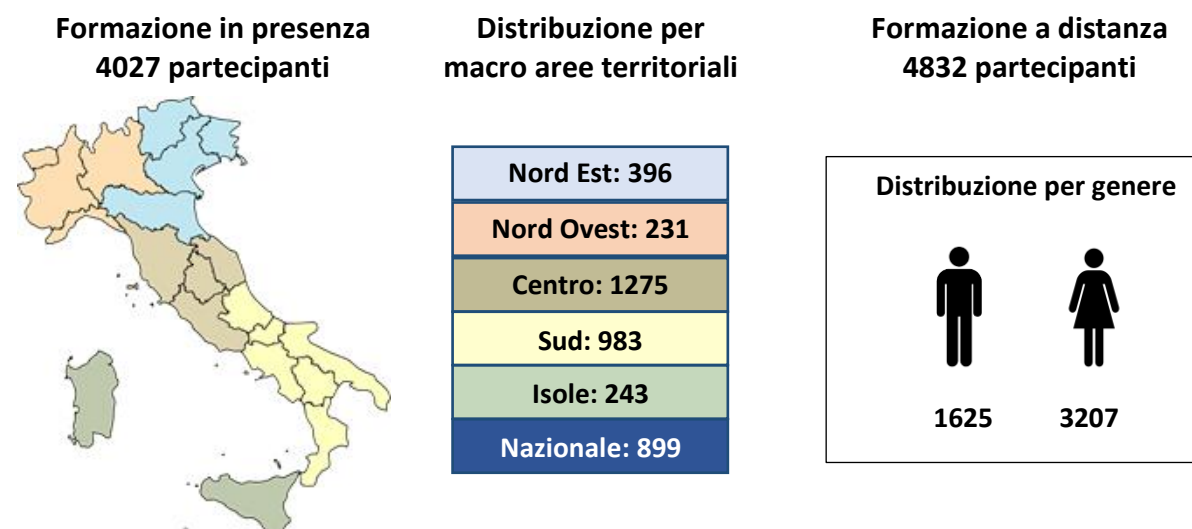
Formazione in presenza
4027 partecipanti

Distribuzione per
macro aree territoriali

| Nord Est: 396 |
|---|
| Nord Ovest: 231 |
| Centro: 1275 |
| Sud: 983 |
| Isole: 243 |
| Nazionale: 899 |

Formazione a distanza
4832 partecipanti

Distribuzione per genere

1625 3207